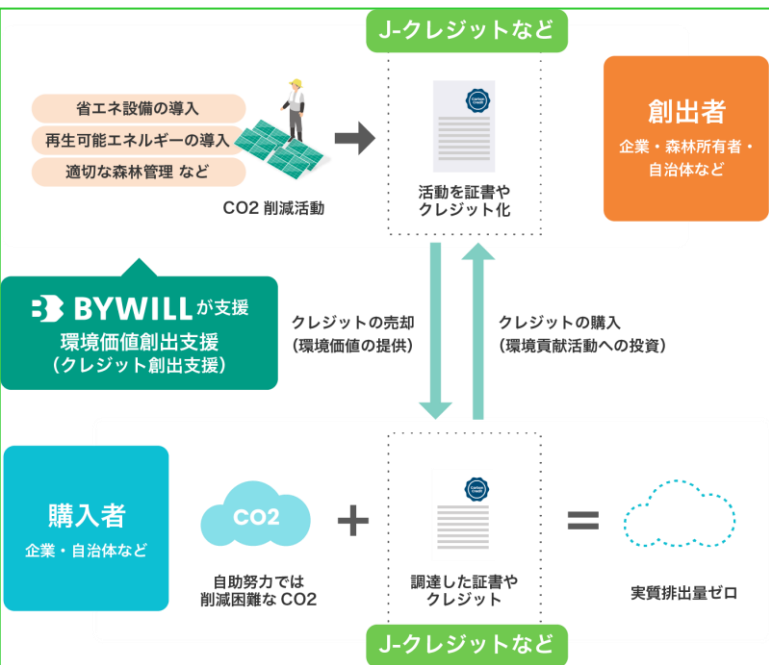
J-クレジットなど

省エネ設備の導入
再生可能エネルギーの導入
適切な森林管理 など

CO2 削減活動

活動を証書やクレジット化

創出者
企業・森林所有者・自治体など

BYWILLが支援
環境価値創出支援
（クレジット創出支援）

クレジットの売却
（環境価値の提供）

クレジットの購入
（環境貢献活動への投資）

購入者
企業・自治体など

CO2

自助努力では削減困難な CO2

+

調達した証書やクレジット

=

実質排出量ゼロ

J-クレジットなど